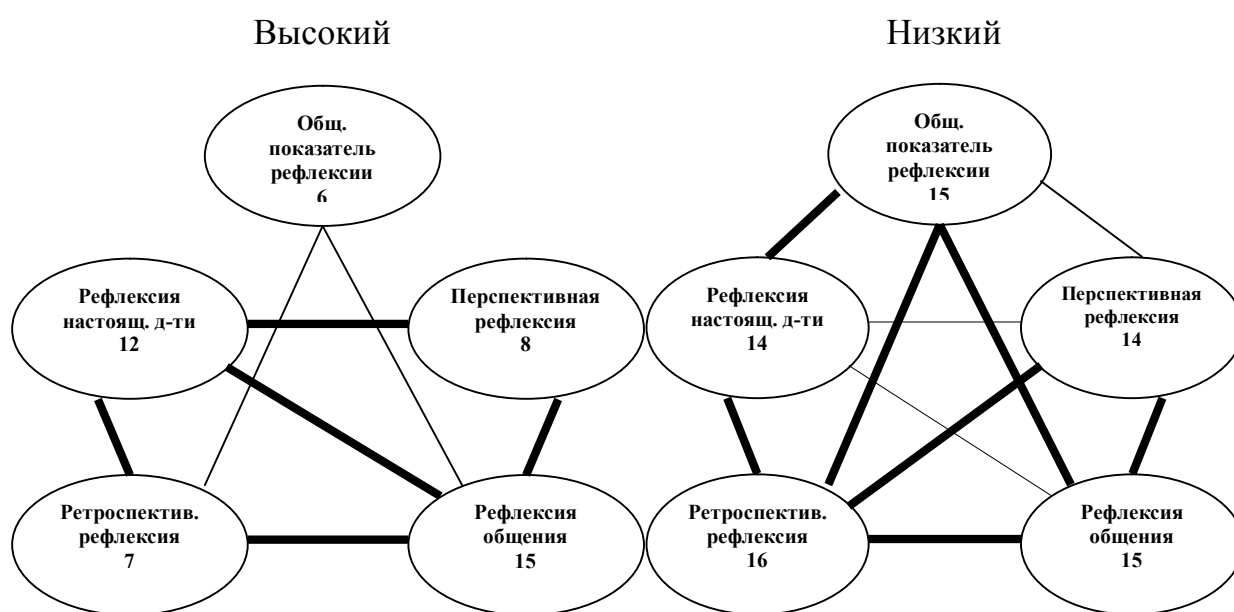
Высокий

Общ. показатель рефлексии 6

Рефлексия настоящ. д-ти 12

Перспективная рефлексия 8

Ретроспектив. рефлексия 7

Рефлексия общения 15

Низкий

Общ. показатель рефлексии 15

Рефлексия настоящ. д-ти 14

Перспективная рефлексия 14

Ретроспектив. рефлексия 16

Рефлексия общения 15